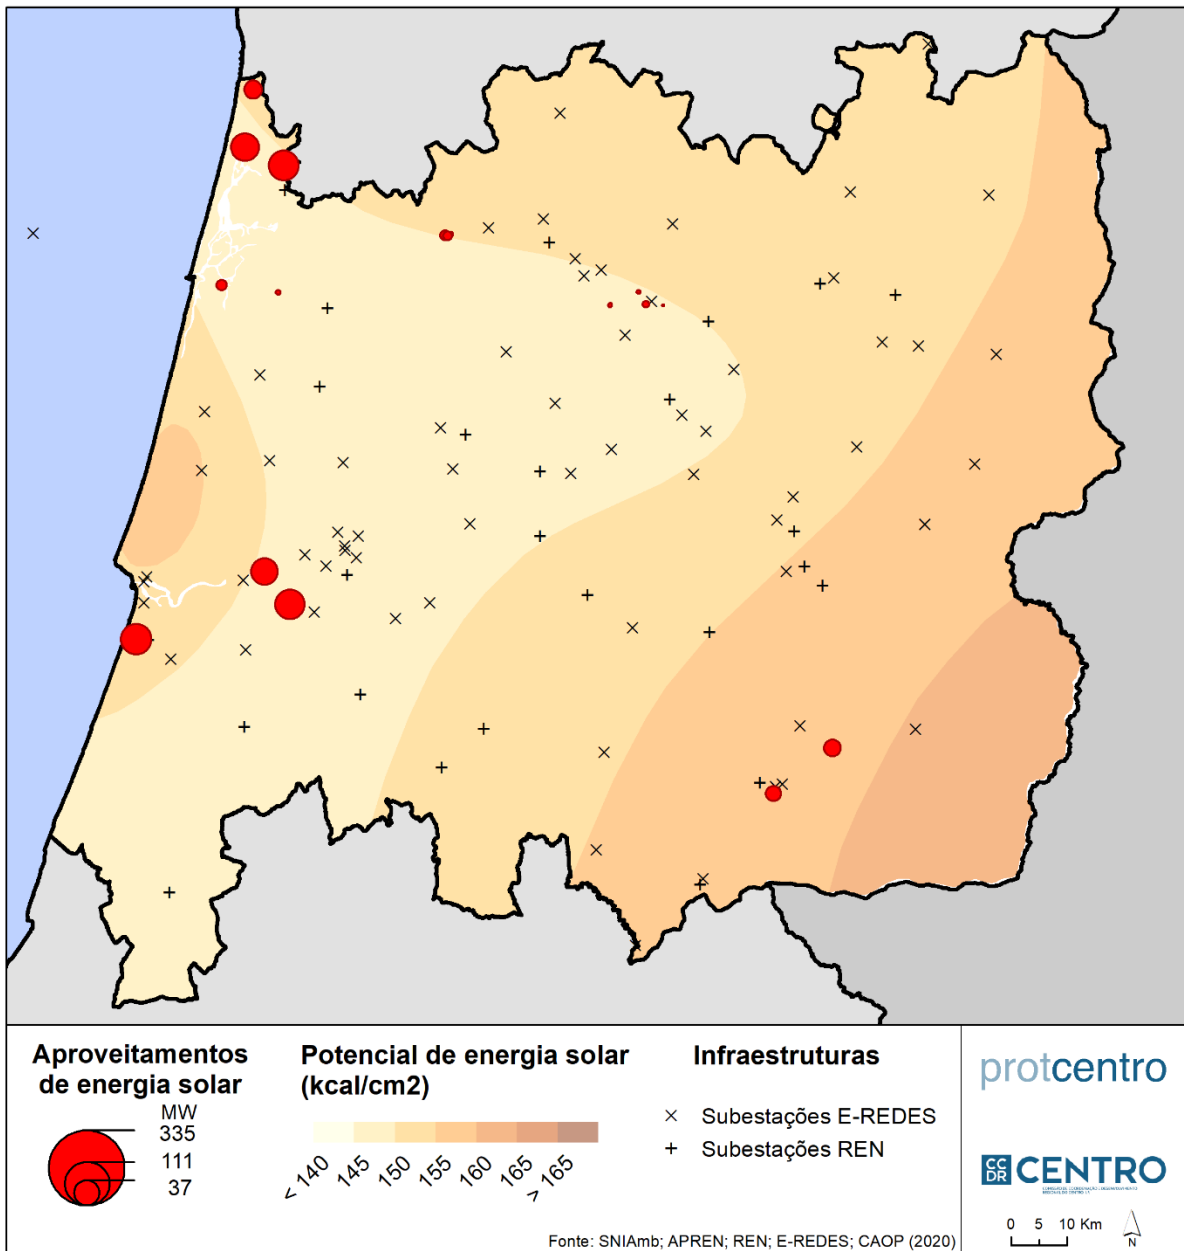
Aproveitamentos de energia solar

MW
335
111
37

Potencial de energia solar (kcal/cm2)

< 140
145
150
155
160
165
> 165

Infraestruturas

× Subestações E-REDES
+ Subestações REN

protcentro

CCDR CENTRO

0 5 10 Km

N

Fonte: SNIAmb; APREN; REN; E-REDES; CAOP (2020)